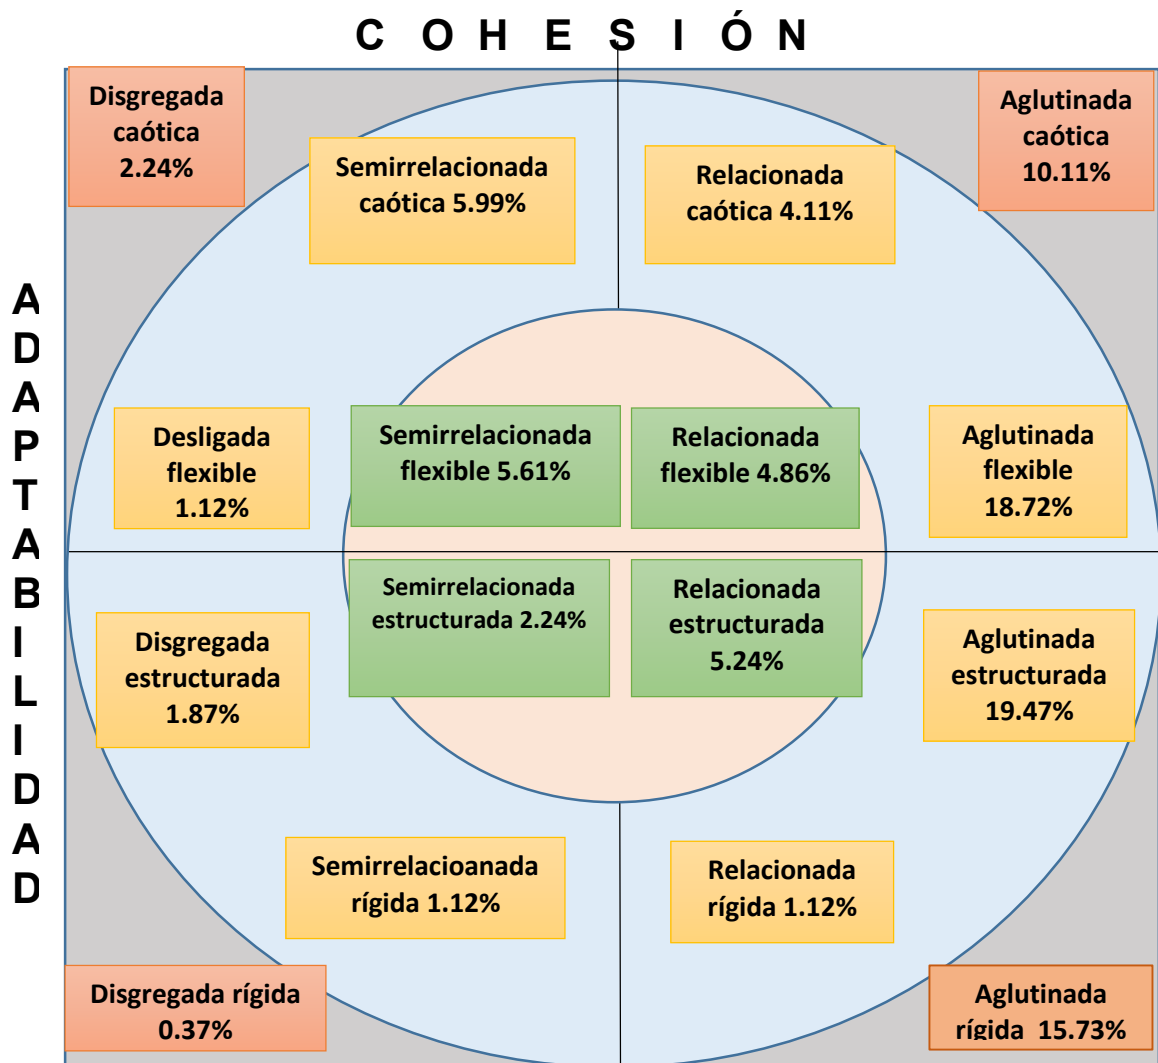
C O H E S I Ó N

A D A P T A B I L I D A D

Disgregada caótica 2.24%

Semirrelacionada caótica 5.99%

Relacionada caótica 4.11%

Aglutinada caótica 10.11%

Desligada flexible 1.12%

Semirrelacionada flexible 5.61%

Relacionada flexible 4.86%

Aglutinada flexible 18.72%

Disgregada estructurada 1.87%

Semirrelacionada estructurada 2.24%

Relacionada estructurada 5.24%

Aglutinada estructurada 19.47%

Semirrelacioanada rígida 1.12%

Relacionada rígida 1.12%

Disgregada rígida 0.37%

Aglutinada rígida 15.73%